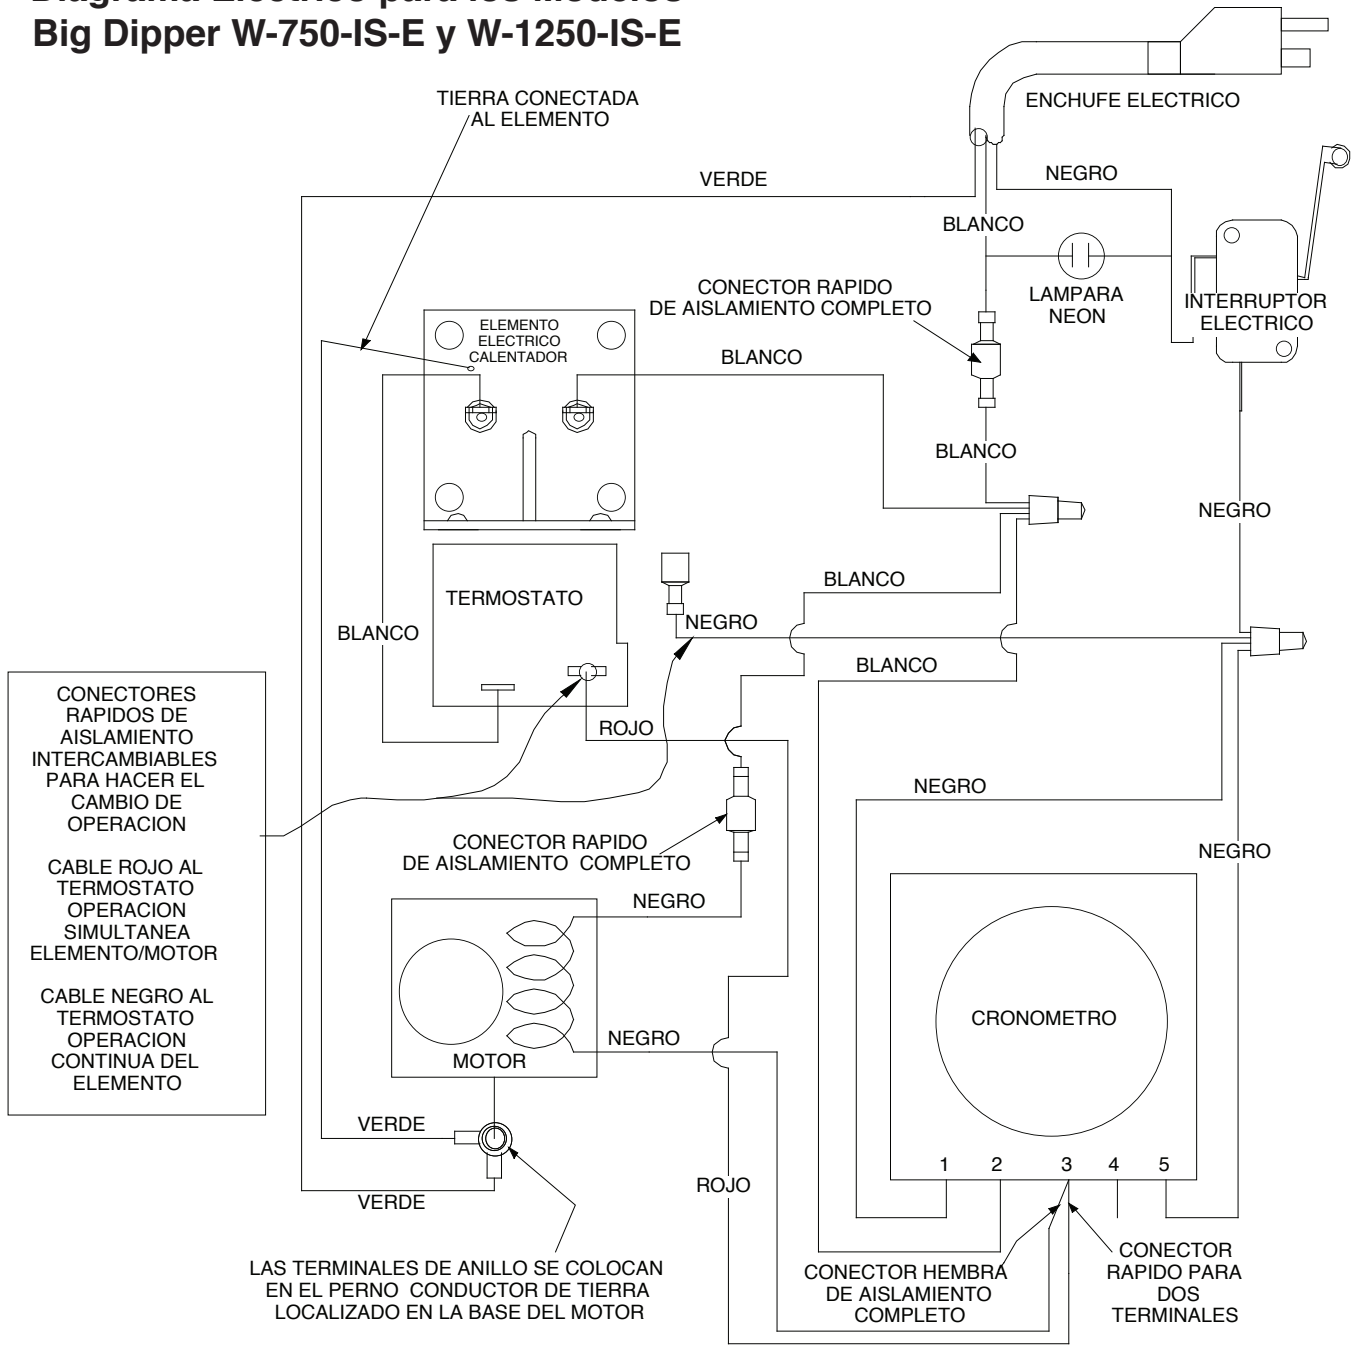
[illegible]
Big Dipper W-750-IS-E y W-1250-IS-E

TIERRA CONECTADA AL ELEMENTO

ENCHUFE ELECTRICO

VERDE

NEGRO

BLANCO

CONECTOR RAPIDO DE AISLAMIENTO COMPLETO

LAMPARA NEON

INTERRUPTOR ELECTRICO

ELEMENTO ELECTRICO CALENTADOR

BLANCO

BLANCO

NEGRO

BLANCO

TERMOSTATO

NEGRO

BLANCO

BLANCO

CONECTORES RAPIDOS DE AISLAMIENTO INTERCAMBIABLES PARA HACER EL CAMBIO DE OPERACION

CABLE ROJO AL TERMOSTATO OPERACION SIMULTANEA ELEMENTO/MOTOR

CABLE NEGRO AL TERMOSTATO OPERACION CONTINUA DEL ELEMENTO

ROJO

NEGRO

CONECTOR RAPIDO DE AISLAMIENTO COMPLETO

NEGRO

NEGRO

CRONOMETRO

NEGRO

MOTOR

VERDE

VERDE

ROJO

1 2 3 4 5

LAS TERMINALES DE ANILLO SE COLOCAN EN EL PERNO CONDUCTOR DE TIERRA LOCALIZADO EN LA BASE DEL MOTOR

CONECTOR HEMBRA DE AISLAMIENTO COMPLETO

CONECTOR RAPIDO PARA DOS TERMINALES